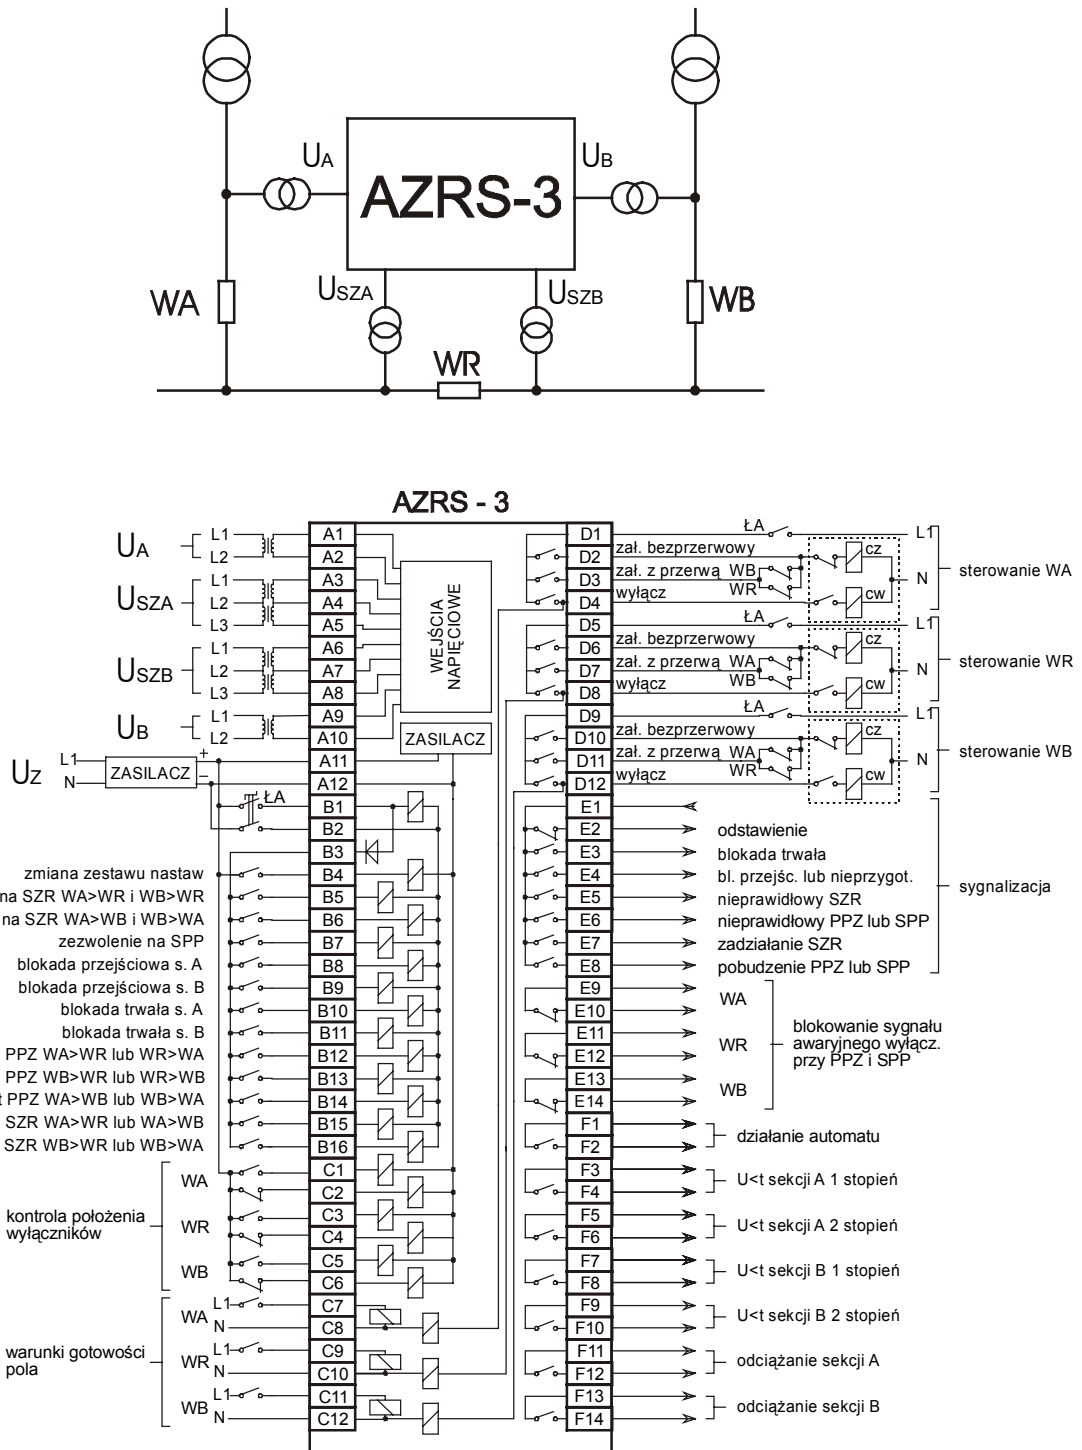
$U_A$ AZRS-3 $U_B$

WA $U_{SZA}$ $U_{SZB}$ WB

WR

AZRS - 3

$U_A$ L1 L2 A1 A2
$U_{SZA}$ L1 L2 L3 A3 A4 A5
$U_{SZB}$ L1 L2 L3 A6 A7 A8
$U_B$ L1 L2 A9 A10
WEJŚCIA NAPIĘCIOWE
ZASILACZ
$U_Z$ L1 N ZASILACZ + – A11 A12
ŁA B1 B2 B3
zmiana zestawu nastaw B4
na SZR WA>WR i WB>WR B5
na SZR WA>WB i WB>WA B6
zezwolenie na SPP B7
blokada przejściowa s. A B8
blokada przejściowa s. B B9
blokada trwała s. A B10
blokada trwała s. B B11
PPZ WA>WR lub WR>WA B12
PPZ WB>WR lub WR>WB B13
t PPZ WA>WB lub WB>WA B14
SZR WA>WR lub WA>WB B15
SZR WB>WR lub WB>WA B16
kontrola położenia wyłączników WA C1 C2 WR C3 C4 WB C5 C6
warunki gotowości pola WA L1 N C7 C8 WR L1 N C9 C10 WB L1 N C11 C12

ŁA L1
D1
D2 zał. bezprzerwowy
D3 zał. z przerwą WB
D4 wyłącz WR
cz N cw sterowanie WA
ŁA L1
D5
D6 zał. bezprzerwowy
D7 zał. z przerwą WA
D8 wyłącz WB
cz N cw sterowanie WR
ŁA L1
D9
D10 zał. bezprzerwowy
D11 zał. z przerwą WA
D12 wyłącz WR
cz N cw sterowanie WB
E1
E2 odstawienie
E3 blokada trwała
E4 bl. przejśc. lub nieprzygot.
E5 nieprawidłowy SZR
E6 nieprawidłowy PPZ lub SPP
E7 zadziałanie SZR
E8 pobudzenie PPZ lub SPP
sygnalizacja
E9 E10 WA
E11 E12 WR
E13 E14 WB
blokowanie sygnału awaryjnego wyłącz. przy PPZ i SPP
F1 F2 działanie automatu
F3 F4 U<t sekcji A 1 stopień
F5 F6 U<t sekcji A 2 stopień
F7 F8 U<t sekcji B 1 stopień
F9 F10 U<t sekcji B 2 stopień
F11 F12 odciążanie sekcji A
F13 F14 odciążanie sekcji B